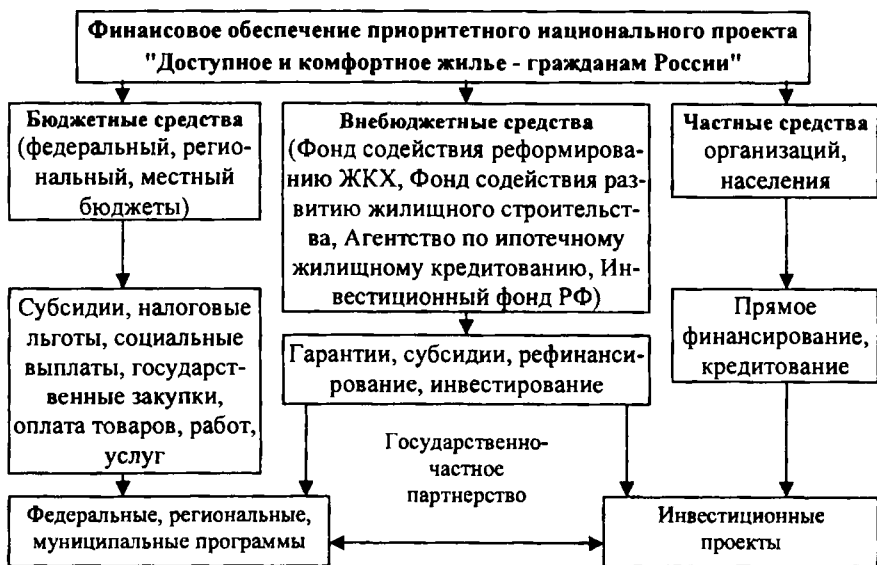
Финансовое обеспечение приоритетного национального проекта "Доступное и комфортное жилье - гражданам России"

Бюджетные средства (федеральный, региональный, местный бюджеты)

Внебюджетные средства (Фонд содействия реформированию ЖКХ, Фонд содействия развитию жилищного строительства, Агентство по ипотечному жилищному кредитованию, Инвестиционный фонд РФ)

Частные средства организаций, населения

Субсидии, налоговые льготы, социальные выплаты, государственные закупки, оплата товаров, работ, услуг

Гарантии, субсидии, рефинансирование, инвестирование

Прямое финансирование, кредитование

Государственно-частное партнерство

Федеральные, региональные, муниципальные программы

Инвестиционные проекты